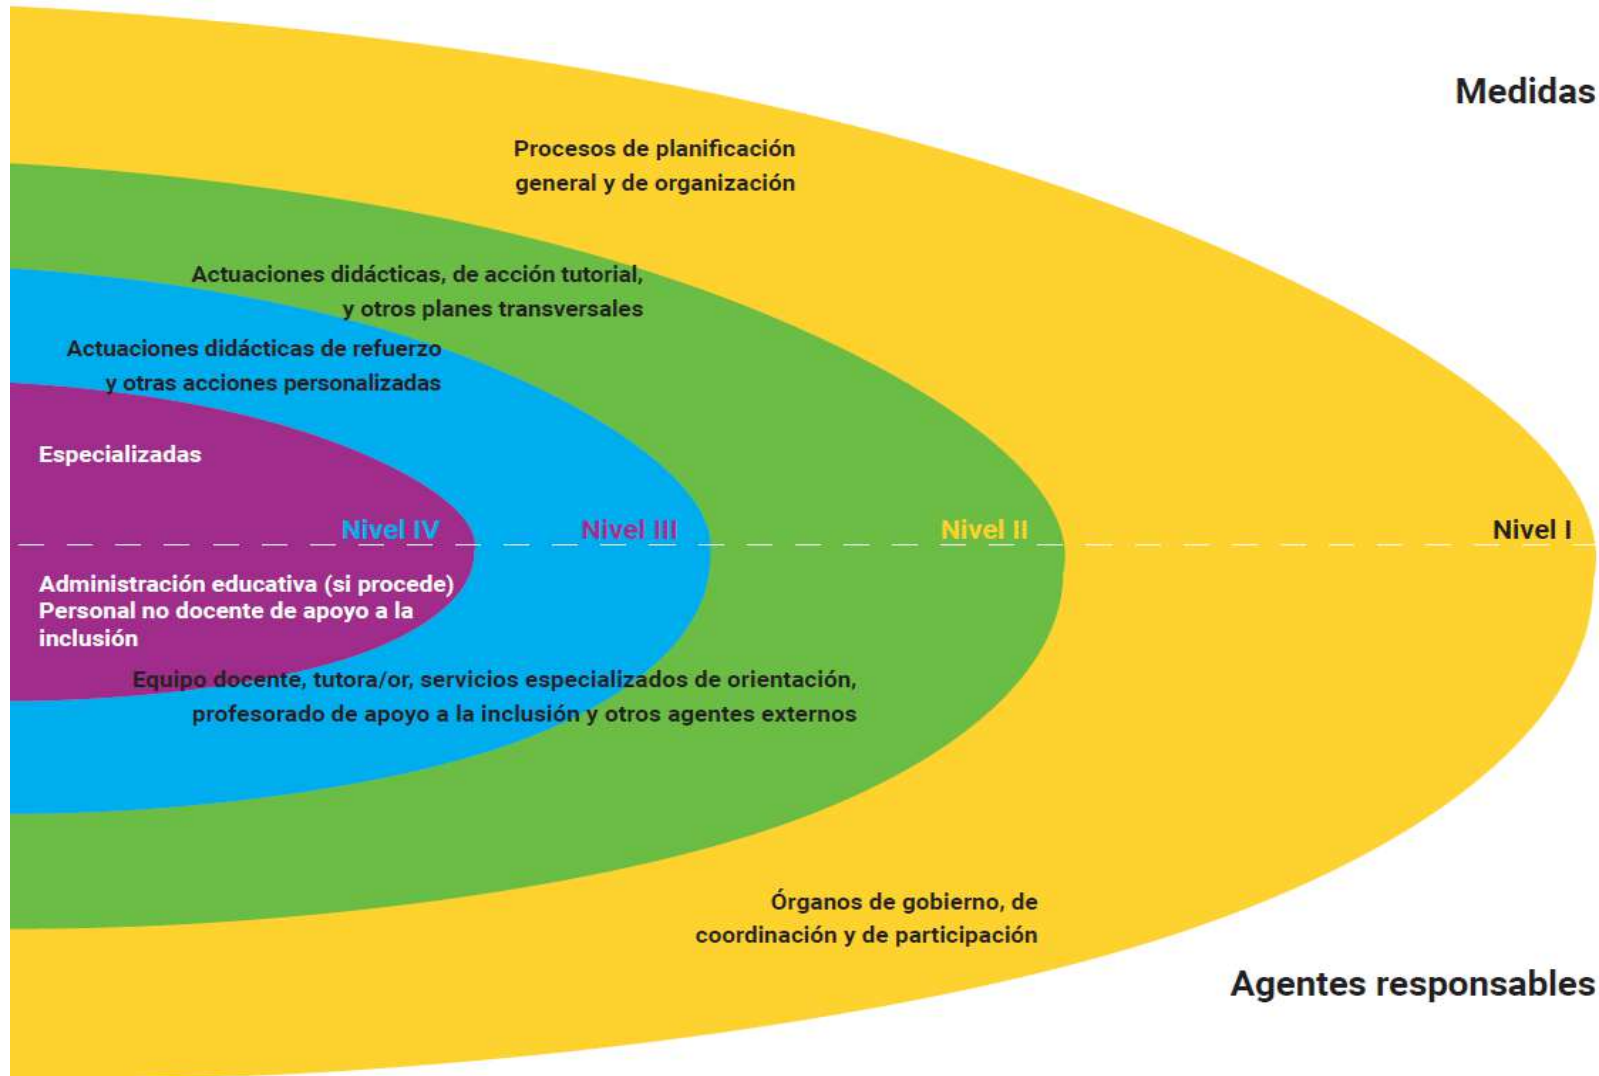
Medidas

Procesos de planificación general y de organización

Actuaciones didácticas, de acción tutorial, y otros planes transversales

Actuaciones didácticas de refuerzo y otras acciones personalizadas

Especializadas

Nivel IV

Nivel III

Nivel II

Nivel I

Administración educativa (si procede)
Personal no docente de apoyo a la inclusión

Equipo docente, tutora/or, servicios especializados de orientación, profesorado de apoyo a la inclusión y otros agentes externos

Órganos de gobierno, de coordinación y de participación

Agentes responsables